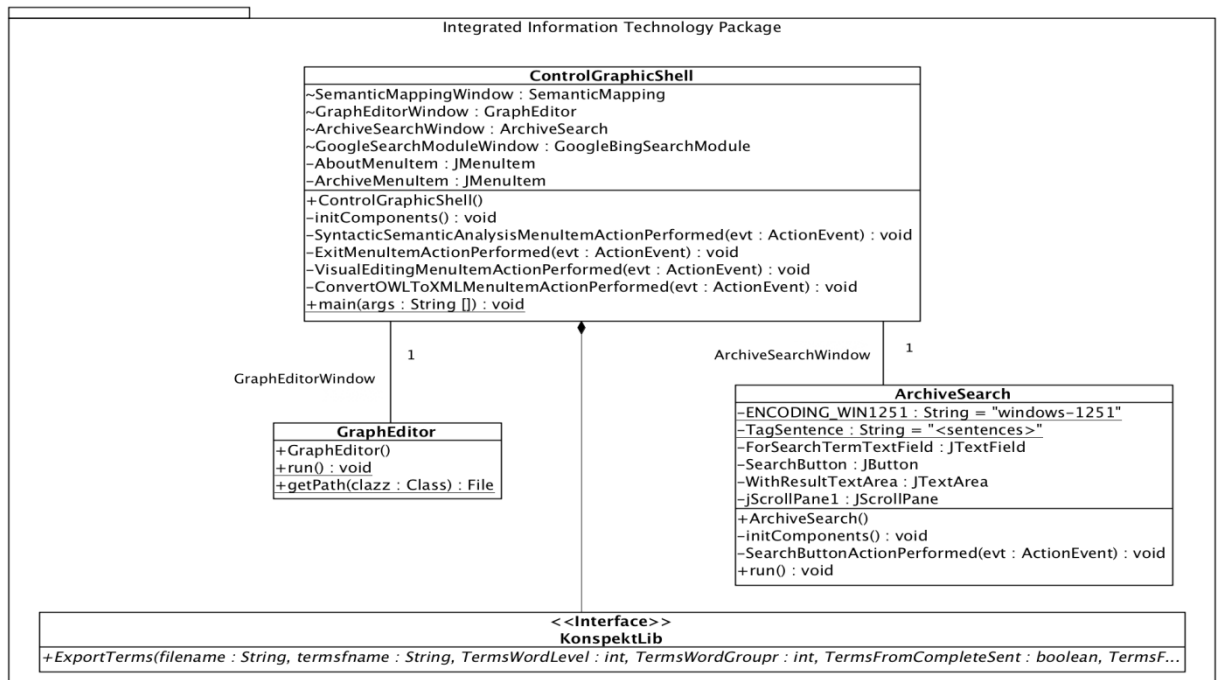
Integrated Information Technology Package

ControlGraphicShell
~SemanticMappingWindow : SemanticMapping
~GraphEditorWindow : GraphEditor
~ArchiveSearchWindow : ArchiveSearch
~GoogleSearchModuleWindow : GoogleBingSearchModule
–AboutMenuItem : JMenuItem
–ArchiveMenuItem : JMenuItem
+ControlGraphicShell()
–initComponents() : void
–SyntacticSemanticAnalysisMenuItemActionPerformed(evt : ActionEvent) : void
–ExitMenuItemActionPerformed(evt : ActionEvent) : void
–VisualEditingMenuItemActionPerformed(evt : ActionEvent) : void
–ConvertOWLToXMLMenuItemActionPerformed(evt : ActionEvent) : void
+main(args : String []) : void

1
GraphEditorWindow

ArchiveSearchWindow
1

GraphEditor
+GraphEditor()
+run() : void
+getPath(clazz : Class) : File

ArchiveSearch
–ENCODING_WIN1251 : String = "windows–1251"
–TagSentence : String = "<sentences>"
–ForSearchTermTextField : JTextField
–SearchButton : JButton
–WithResultTextArea : JTextArea
–jScrollPane1 : JScrollPane
+ArchiveSearch()
–initComponents() : void
–SearchButtonActionPerformed(evt : ActionEvent) : void
+run() : void

<<Interface>>
KonspektLib
+ExportTerms(filename : String, termsfname : String, TermsWordLevel : int, TermsWordGroupr : int, TermsFromCompleteSent : boolean, TermsF...